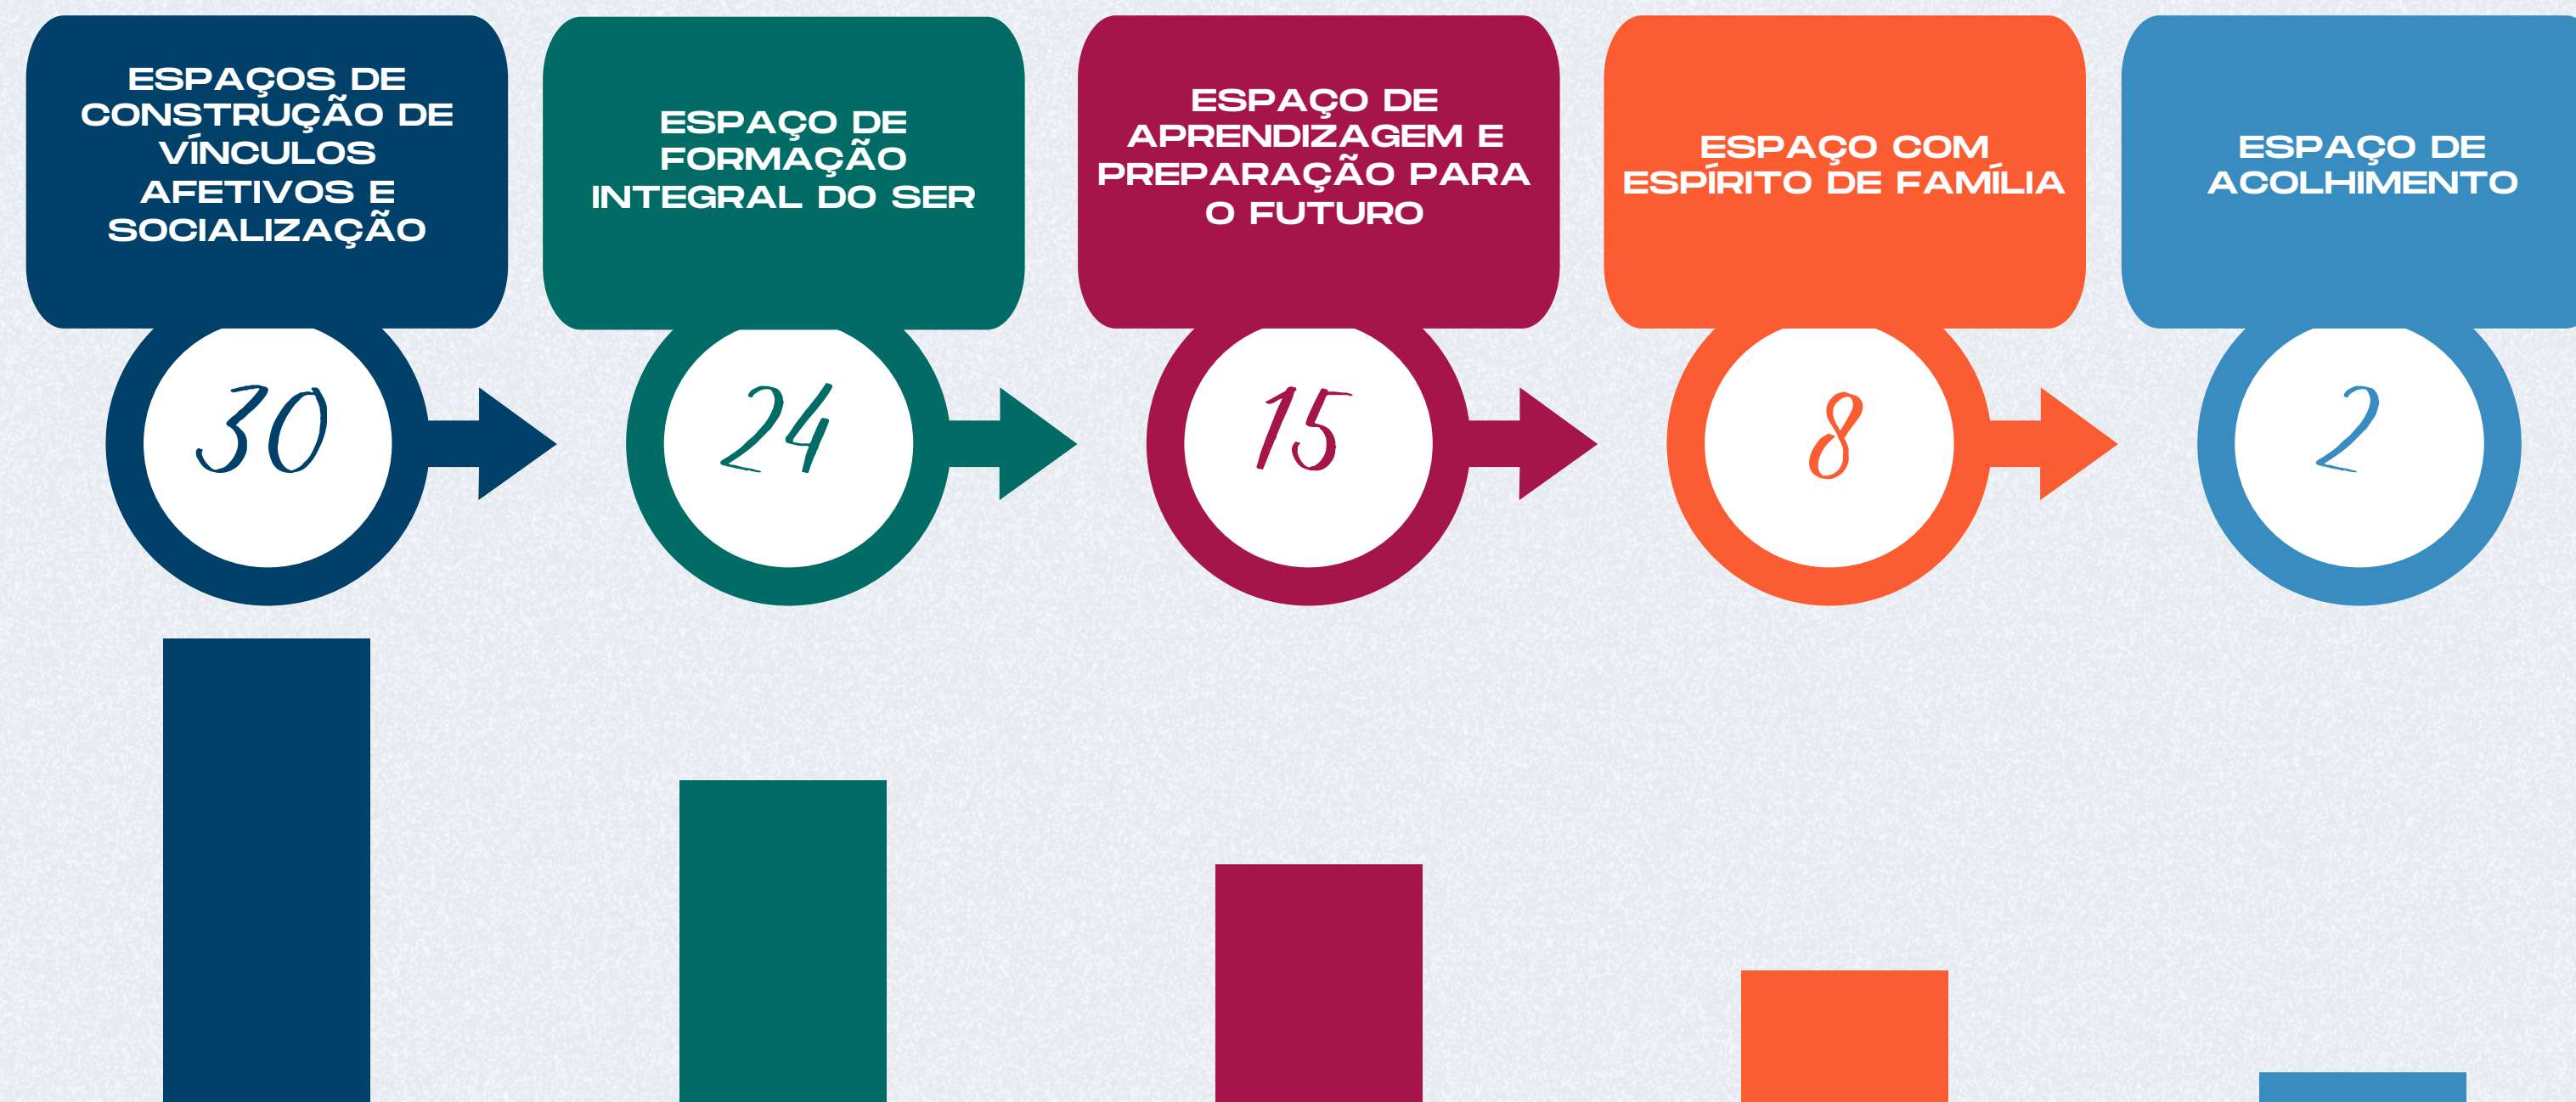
ESPAÇOS DE CONSTRUÇÃO DE VÍNCULOS AFETIVOS E SOCIALIZAÇÃO

30

ESPAÇO DE FORMAÇÃO INTEGRAL DO SER

24

ESPAÇO DE APRENDIZAGEM E PREPARAÇÃO PARA O FUTURO

15

ESPAÇO COM ESPÍRITO DE FAMÍLIA

8

ESPAÇO DE ACOLHIMENTO

2